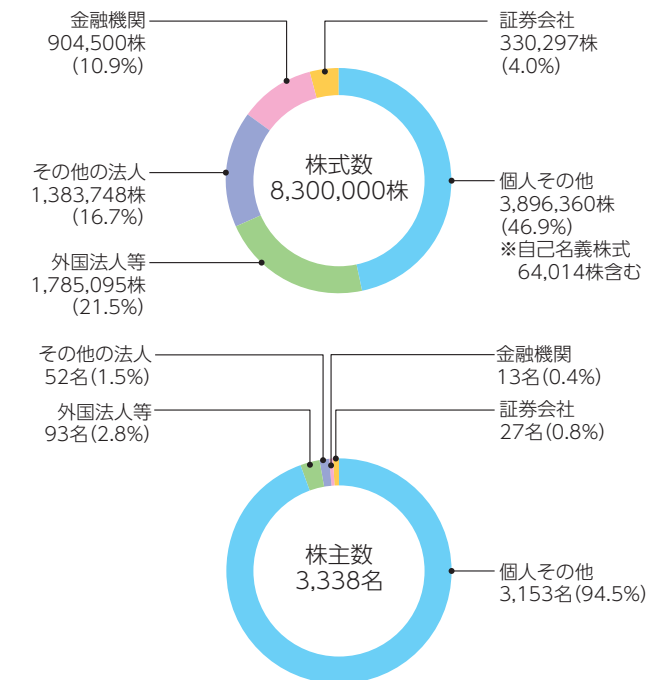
金融機関
904,500株
(10.9%)

証券会社
330,297株
(4.0%)

株式数
8,300,000株

その他の法人
1,383,748株
(16.7%)

個人その他
3,896,360株
(46.9%)
※自己名義株式
64,014株含む

外国法人等
1,785,095株
(21.5%)

その他の法人
52名(1.5%)

金融機関
13名(0.4%)

外国法人等
93名(2.8%)

証券会社
27名(0.8%)

株主数
3,338名

個人その他
3,153名(94.5%)